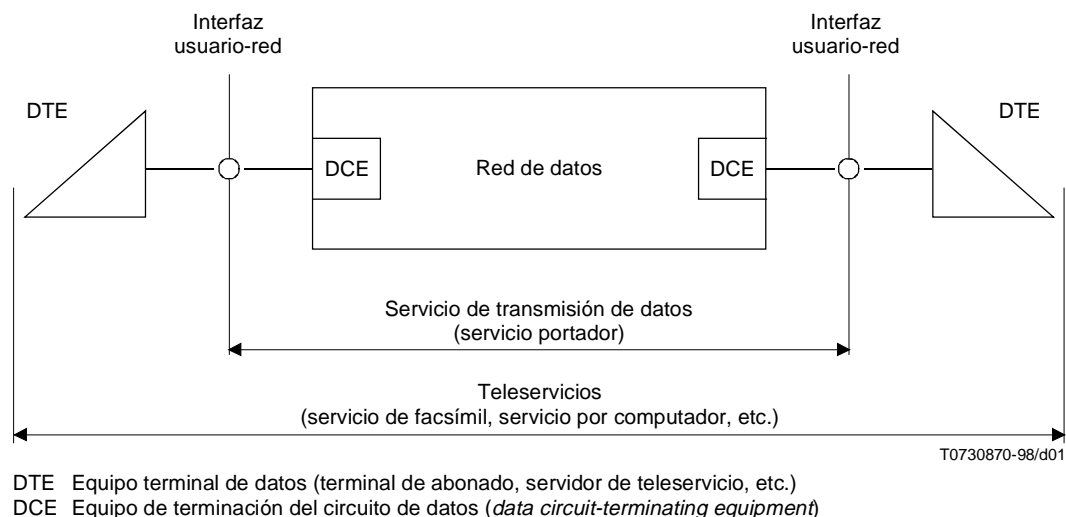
Interfaz usuario-red

Interfaz usuario-red

DTE

DTE

DCE

Red de datos

DCE

Servicio de transmisión de datos
(servicio portador)

Teleservicios
(servicio de facsímil, servicio por computador, etc.)

T0730870-98/d01

DTE Equipo terminal de datos (terminal de abonado, servidor de teleservicio, etc.)
DCE Equipo de terminación del circuito de datos (*data circuit-terminating equipment*)